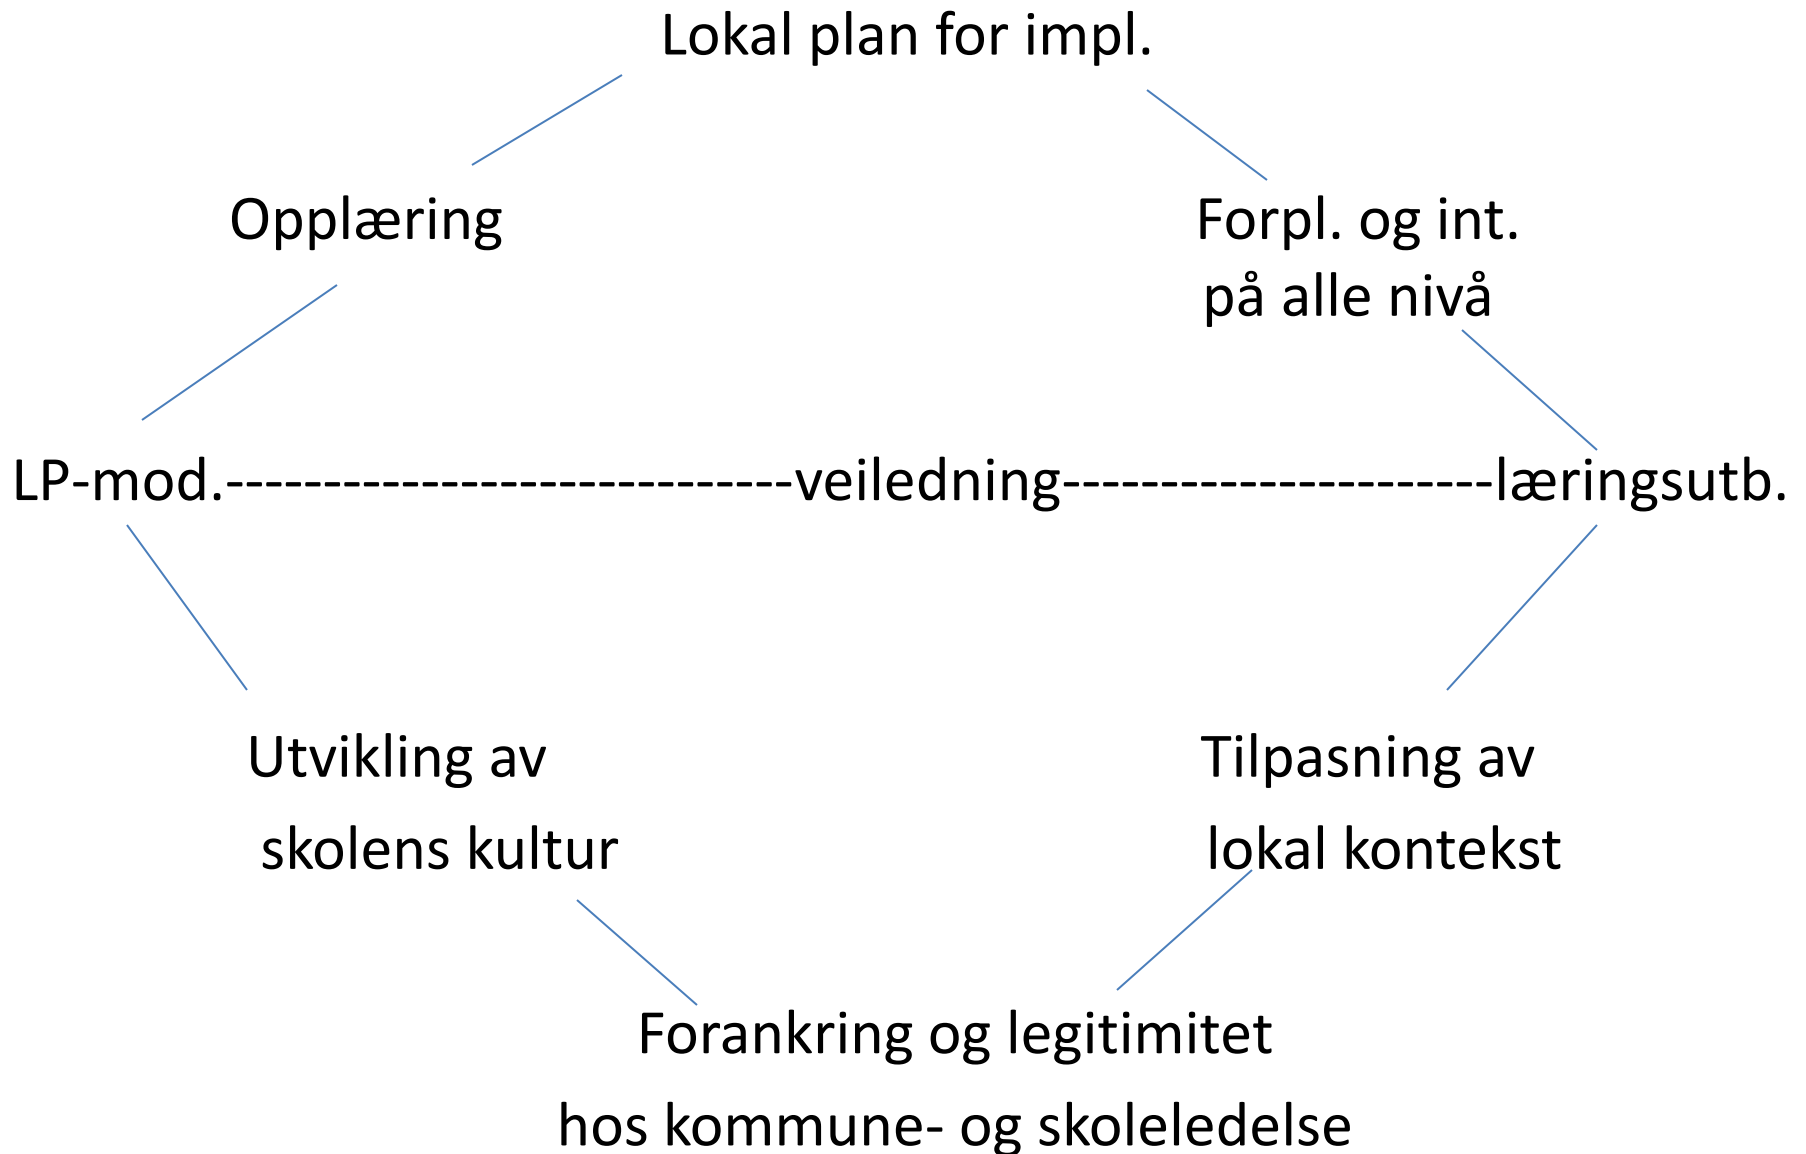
Lokal plan for impl.

Opplæring

Forpl. og int.
på alle nivå

LP-mod.-----------------------------veiledning----------------------læringsutb.

Utvikling av
skolens kultur

Tilpasning av
lokal kontekst

Forankring og legitimitet
hos kommune- og skoleledelse